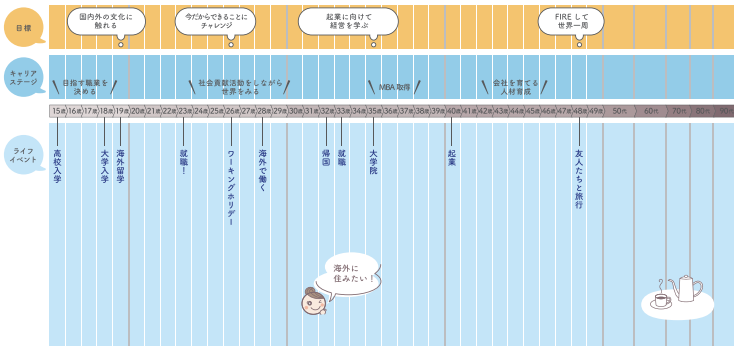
目標

国内外の文化に触れる

今だからできることにチャレンジ

起業に向けて経営を学ぶ

FIREして世界一周

キャリアステージ

目指す職業を決める

社会貢献活動をしながら世界をみる

MBA取得

会社を育てる人材育成

15歳 16歳 17歳 18歳 19歳 20歳 21歳 22歳 23歳 24歳 25歳 26歳 27歳 28歳 29歳 30歳 31歳 32歳 33歳 34歳 35歳 36歳 37歳 38歳 39歳 40歳 41歳 42歳 43歳 44歳 45歳 46歳 47歳 48歳 49歳 50代 60代 70代 80代 90代

ライフイベント

高校入学

大学入学

海外留学

就職！

ワーキングホリデー

海外で働く

帰国

就職

大学院

起業

友人たちと旅行

海外に住みたい！